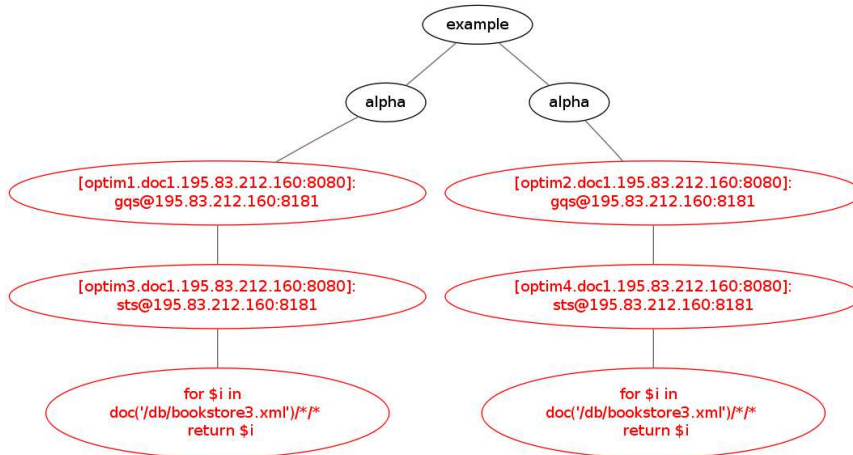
example

alpha

alpha

[optim1.doc1.195.83.212.160:8080]:
gqs@195.83.212.160:8181

[optim2.doc1.195.83.212.160:8080]:
gqs@195.83.212.160:8181

[optim3.doc1.195.83.212.160:8080]:
sts@195.83.212.160:8181

[optim4.doc1.195.83.212.160:8080]:
sts@195.83.212.160:8181

for $i in
doc('/db/bookstore3.xml')/*/*
return $i

for $i in
doc('/db/bookstore3.xml')/*/*
return $i